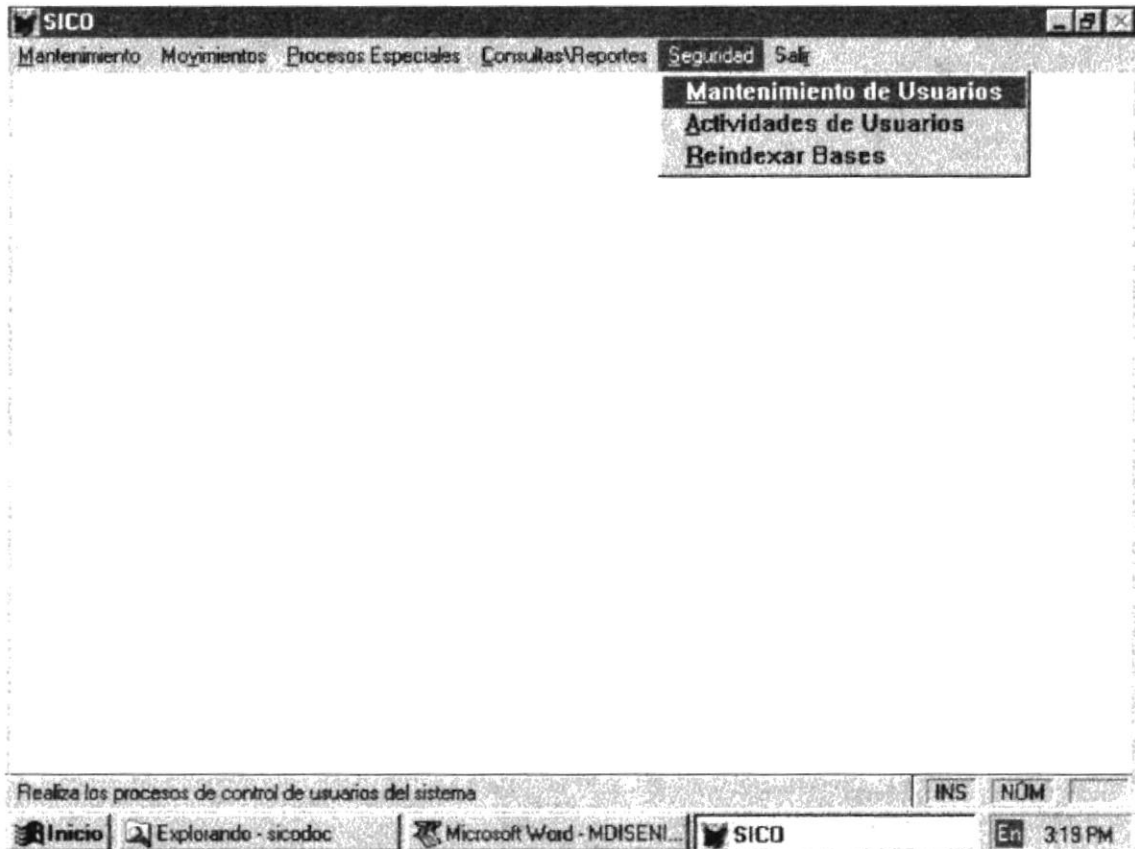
SICO

Mantenimiento Movimientos Procesos Especiales Consultas\Reportes Seguridad Salir

Mantenimiento de Usuarios
Actividades de Usuarios
Reindexar Bases

Realiza los procesos de control de usuarios del sistema

INS NÚM

Inicio Explorando - sicodoc Microsoft Word - MDISENI... SICO En 3:19 PM